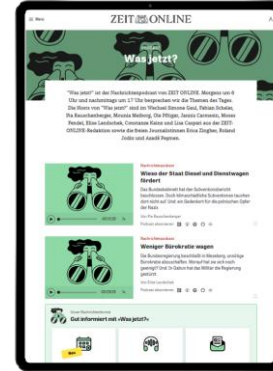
Menü

ZEIT ONLINE

Was jetzt?

"Was jetzt?" ist der Nachrichtenpodcast von ZEIT ONLINE. Morgens um 6 Uhr und nachmittags um 17 Uhr besprechen wir die Themen des Tages. Die Hosts von "Was jetzt?" sind im Wechsel Simone Gaul, Fabian Scheler, Pia Rauschenberger, Mounia Meiborg, Ole Pflüger, Jannis Carmesin, Moses Fendel, Elise Landschek, Constanze Kainz und Lisa Caspari aus der ZEIT-ONLINE-Redaktion sowie die freien Journalistinnen Erica Zingher, Roland Jodin und Azadê Peşmen.

Wieso der Staat Diesel und Dienstwagen fördert

Weniger Bürokratie wagen

Gut informiert mit »Was jetzt?«